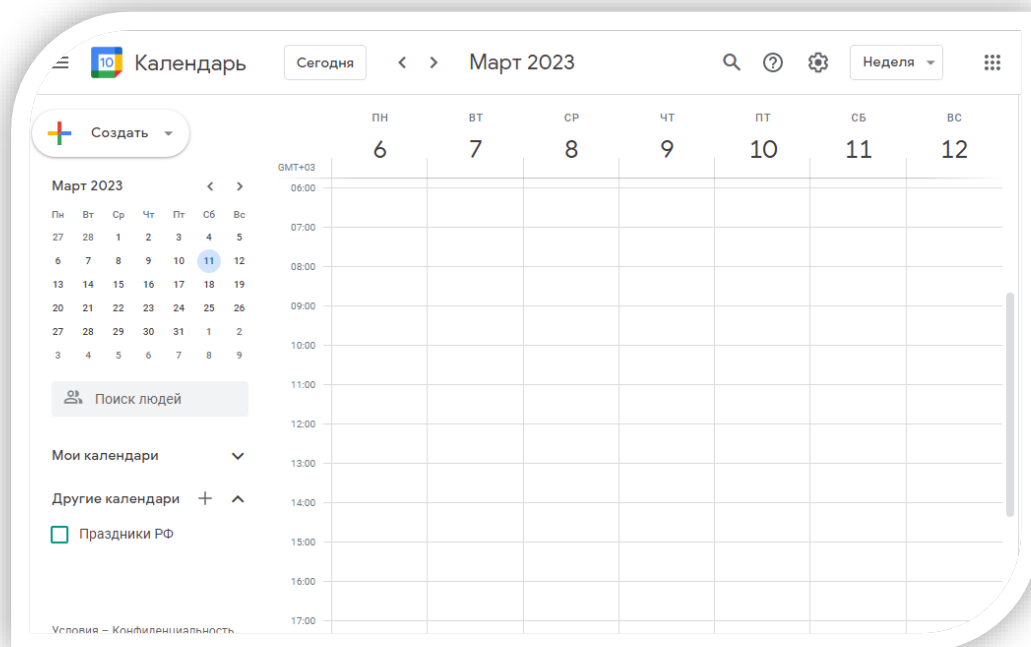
10 Календарь Сегодня < > Март 2023 Неделя

Создать

Март 2023 < >

| Пн | Вт | Ср | Чт | Пт | Сб | Вс |
|---|---|---|---|---|---|---|
| 27 | 28 | 1 | 2 | 3 | 4 | 5 |
| 6 | 7 | 8 | 9 | 10 | 11 | 12 |
| 13 | 14 | 15 | 16 | 17 | 18 | 19 |
| 20 | 21 | 22 | 23 | 24 | 25 | 26 |
| 27 | 28 | 29 | 30 | 31 | 1 | 2 |
| 3 | 4 | 5 | 6 | 7 | 8 | 9 |

Поиск людей

Мои календари

Другие календари +

Праздники РФ

Условия – Конфиденциальность

ПН 6 ВТ 7 СР 8 ЧТ 9 ПТ 10 СБ 11 ВС 12

GMT+03
06:00
07:00
08:00
09:00
10:00
11:00
12:00
13:00
14:00
15:00
16:00
17:00